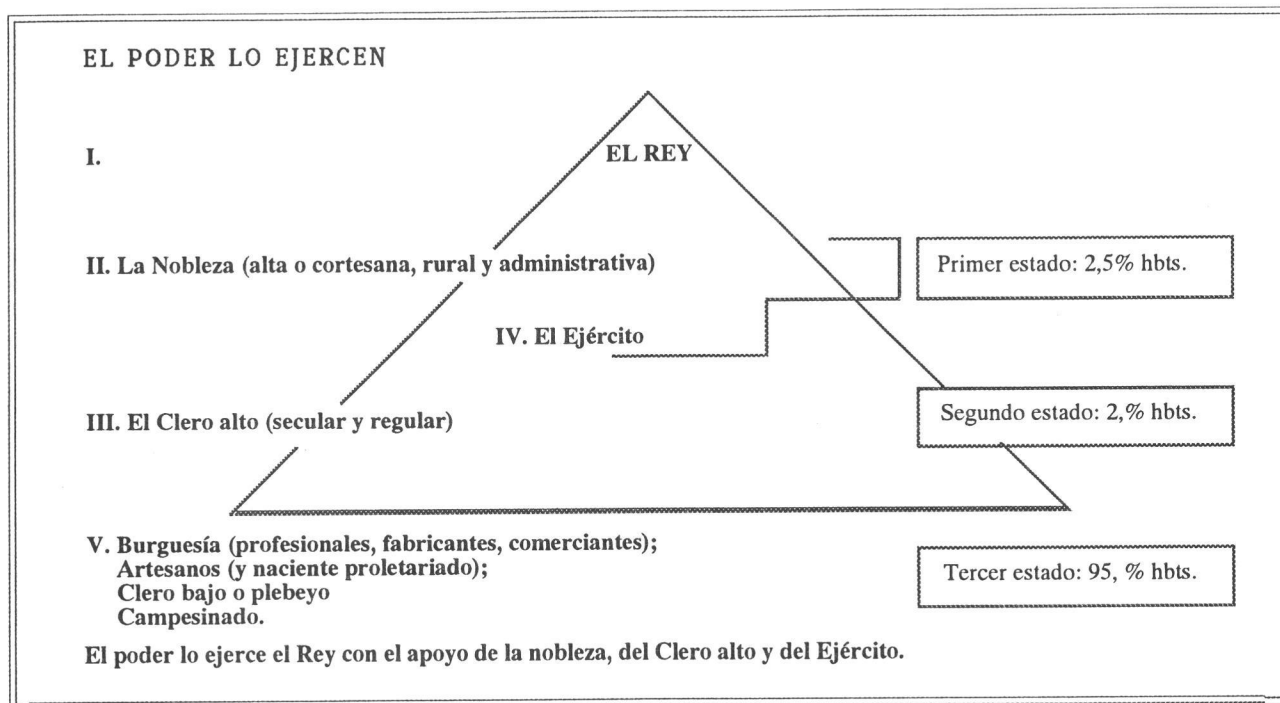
EL PODER LO EJERCEN

I.

EL REY

II. La Nobleza (alta o cortesana, rural y administrativa)

Primer estado: 2,5% hbts.

IV. El Ejército

III. El Clero alto (secular y regular)

Segundo estado: 2,% hbts.

V. Burguesía (profesionales, fabricantes, comerciantes);
Artesanos (y naciente proletariado);
Clero bajo o plebeyo
Campesinado.

Tercer estado: 95, % hbts.

El poder lo ejerce el Rey con el apoyo de la nobleza, del Clero alto y del Ejército.